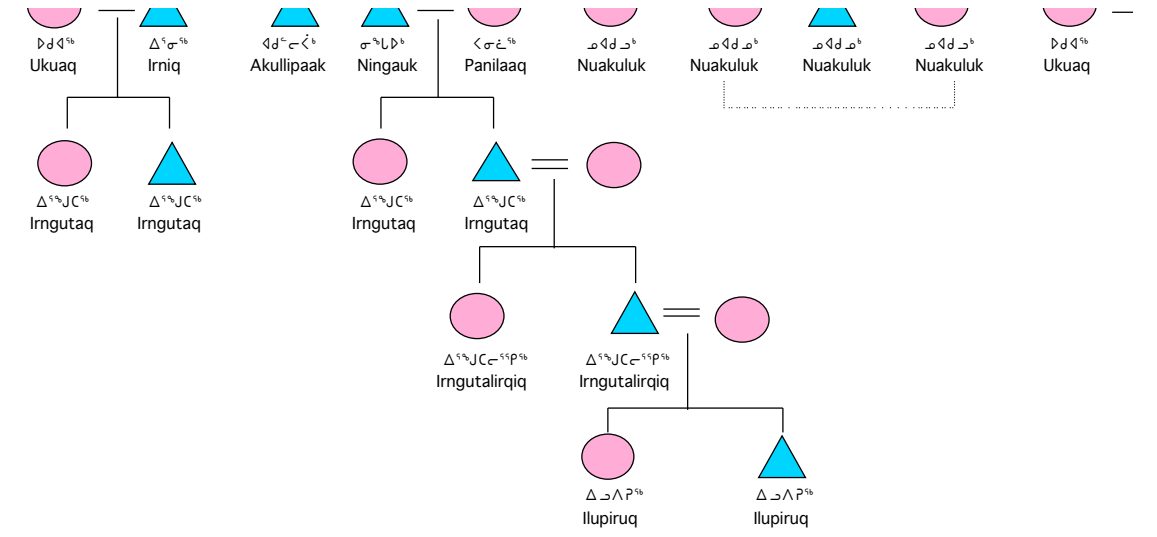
ᐅᑯᐊᖅ
Ukuaq

ᐃᕐᓂᖅ
Irniq

ᐊᑯᓪᓕᐹᒃ
Akullipaak

ᓂᖕᒐᐅᒃ
Ningauk

ᐸᓃᓛᖅ
Panilaaq

ᓄᐊᑯᓗᒃ
Nuakuluk

ᓄᐊᑯᓗᒃ
Nuakuluk

ᓄᐊᑯᓗᒃ
Nuakuluk

ᓄᐊᑯᓗᒃ
Nuakuluk

ᐅᑯᐊᖅ
Ukuaq

ᐃᕐᖑᑕᖅ
Irngutaq

ᐃᕐᖑᑕᖅ
Irngutaq

ᐃᕐᖑᑕᖅ
Irngutaq

ᐃᕐᖑᑕᖅ
Irngutaq

ᐃᕐᖑᑕᓕᕐᕿᖅ
Irngutalirqiq

ᐃᕐᖑᑕᓕᕐᕿᖅ
Irngutalirqiq

ᐃᓗᐱᕈᖅ
Ilupiruq

ᐃᓗᐱᕈᖅ
Ilupiruq